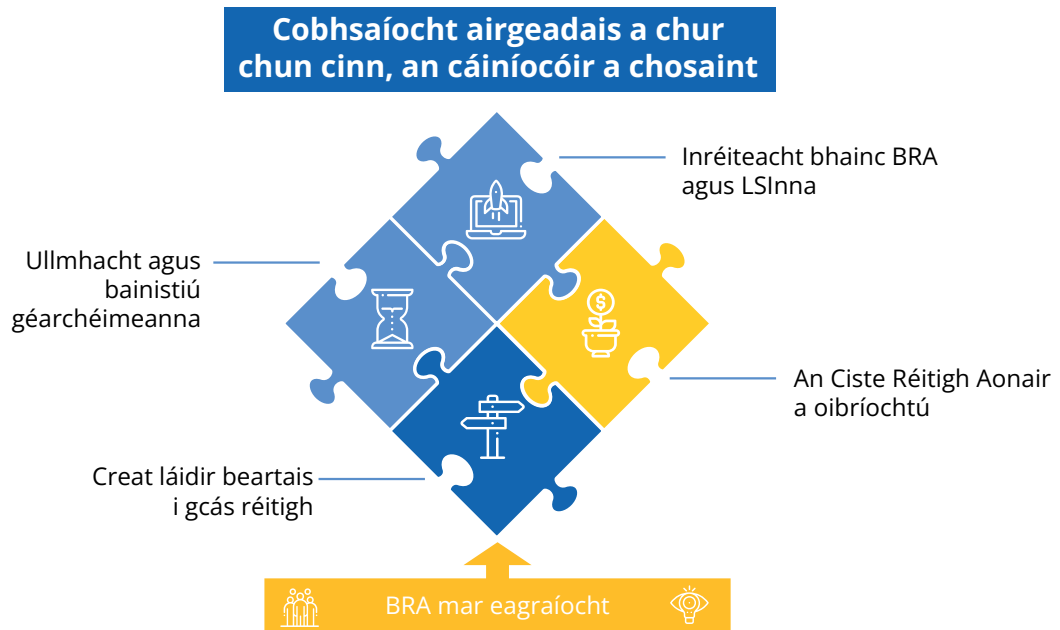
Cobhsaíocht airgeadais a chur chun cinn, an cáiníocóir a chosaint

Inréiteacht bhainc BRA agus LSInna

Ullmhacht agus bainistiú géarchéimeanna

An Ciste Réitigh Aonair a oibríochtú

Creat láidir beartais i gcás réitigh

BRA mar eagraíocht